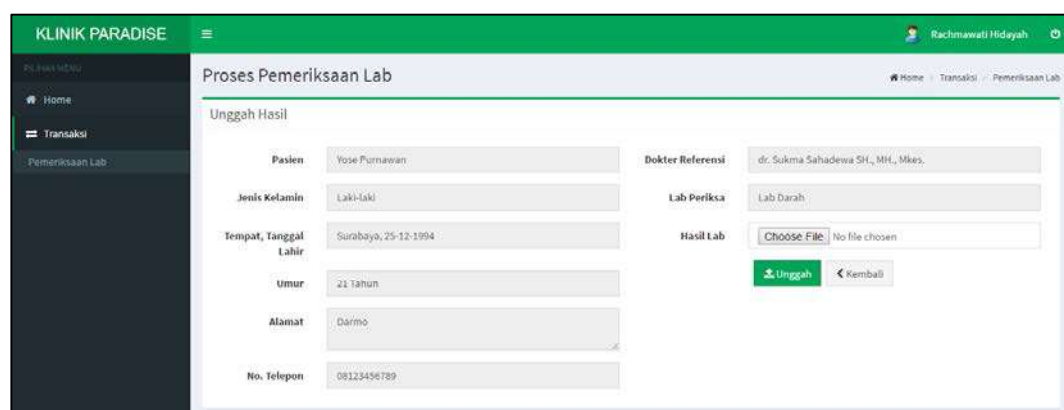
KLINIK PARADISE

Rachmawati Hidayah

PILIHAN MENU

Home

Transaksi

Pemeriksaan Lab

Proses Pemeriksaan Lab

Home > Transaksi > Pemeriksaan Lab

Unggah Hasil

Pasien: Yose Purnawan

Jenis Kelamin: Laki-laki

Tempat, Tanggal Lahir: Surabaya, 25-12-1994

Umur: 21 Tahun

Alamat: Darmo

No. Telepon: 08123456789

Dokter Referensi: dr. Sukma Sahadewa SH., MH., Mkes.

Lab Periksa: Lab Darah

Hasil Lab: Choose File No file chosen

Unggah

Kembali